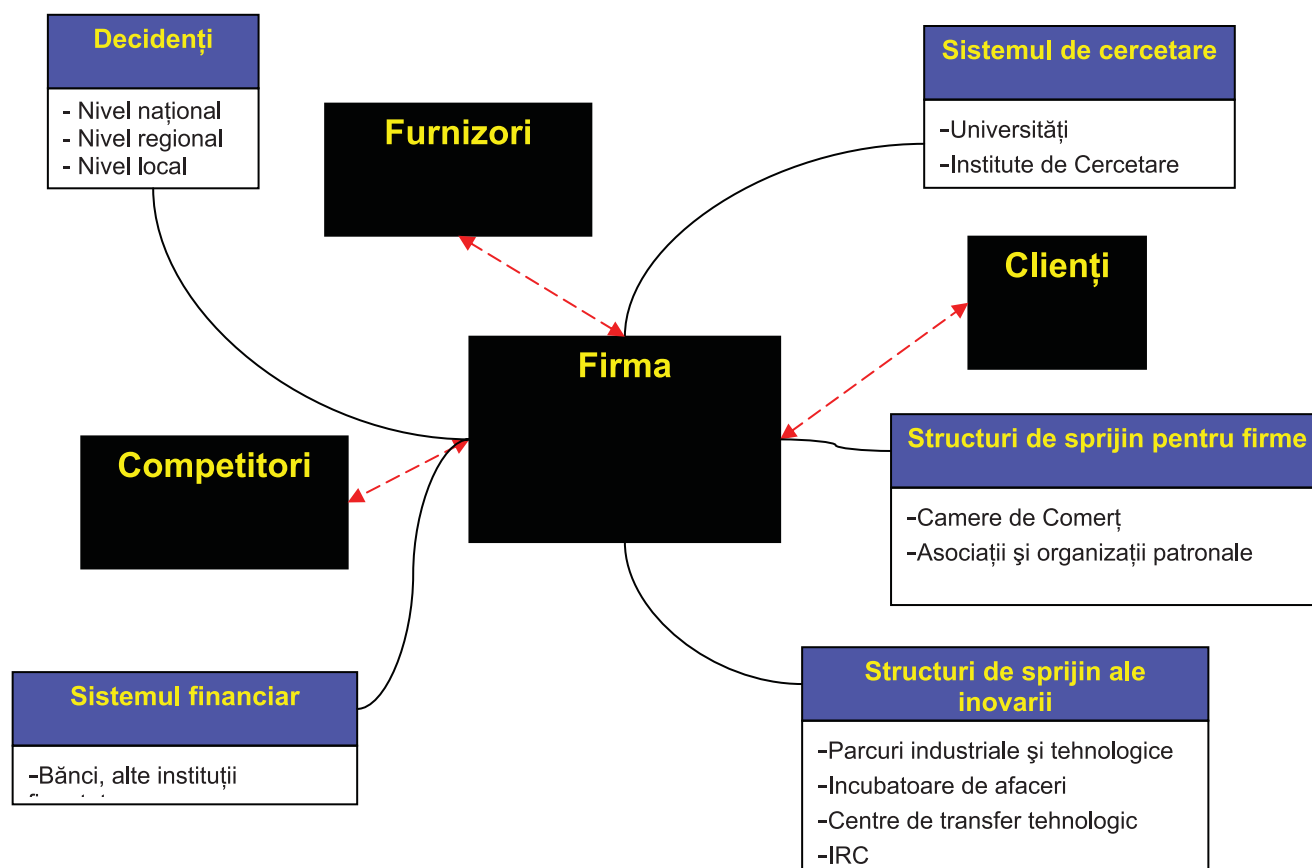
Decidenți

- Nivel național
- Nivel regional
- Nivel local

Furnizori

Sistemul de cercetare

-Universități
-Institute de Cercetare

Clienți

Firma

Competitori

Structuri de sprijin pentru firme

-Camere de Comerț
-Asociații şi organizații patronale

Sistemul financiar

-Bănci, alte instituții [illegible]

Structuri de sprijin ale inovarii

-Parcuri industriale şi tehnologice
-Incubatoare de afaceri
-Centre de transfer tehnologic
-IRC